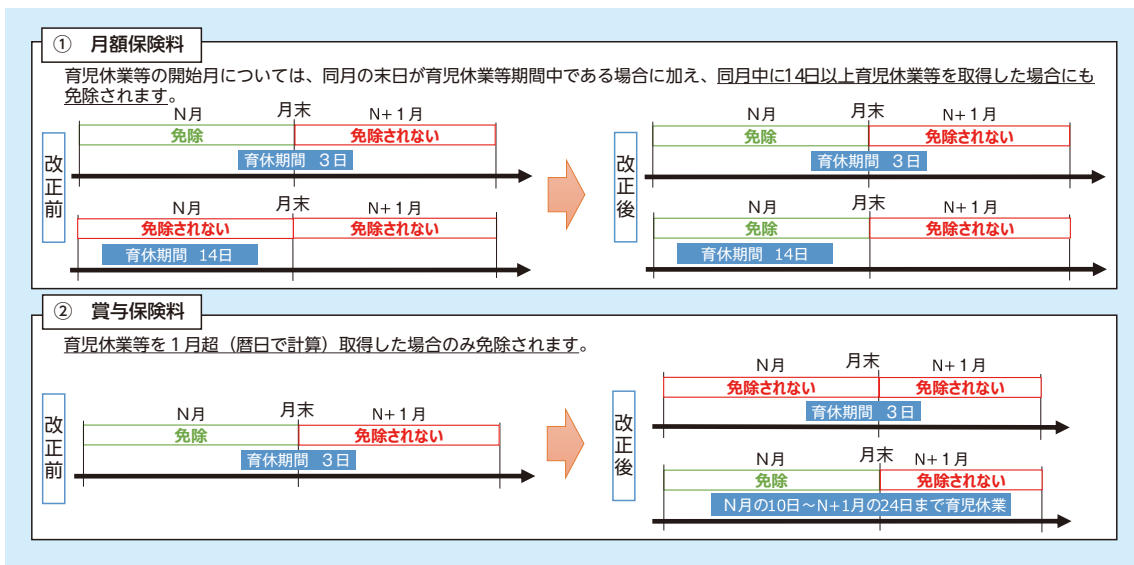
① 月額保険料

育児休業等の開始月については、同月の末日が育児休業等期間中である場合に加え、同月中に14日以上育児休業等を取得した場合にも免除されます。

改正前

N月 月末 N＋1月
免除 免除されない
育休期間 3日

N月 月末 N＋1月
免除されない 免除されない
育休期間 14日

改正後

N月 月末 N＋1月
免除 免除されない
育休期間 3日

N月 月末 N＋1月
免除 免除されない
育休期間 14日

② 賞与保険料

育児休業等を１月超（暦日で計算）取得した場合のみ免除されます。

改正前

N月 月末 N＋1月
免除 免除されない
育休期間 3日

改正後

N月 月末 N＋1月
免除されない 免除されない
育休期間 3日

N月 月末 N＋1月
免除 免除されない
N月の10日～N+1月の24日まで育児休業